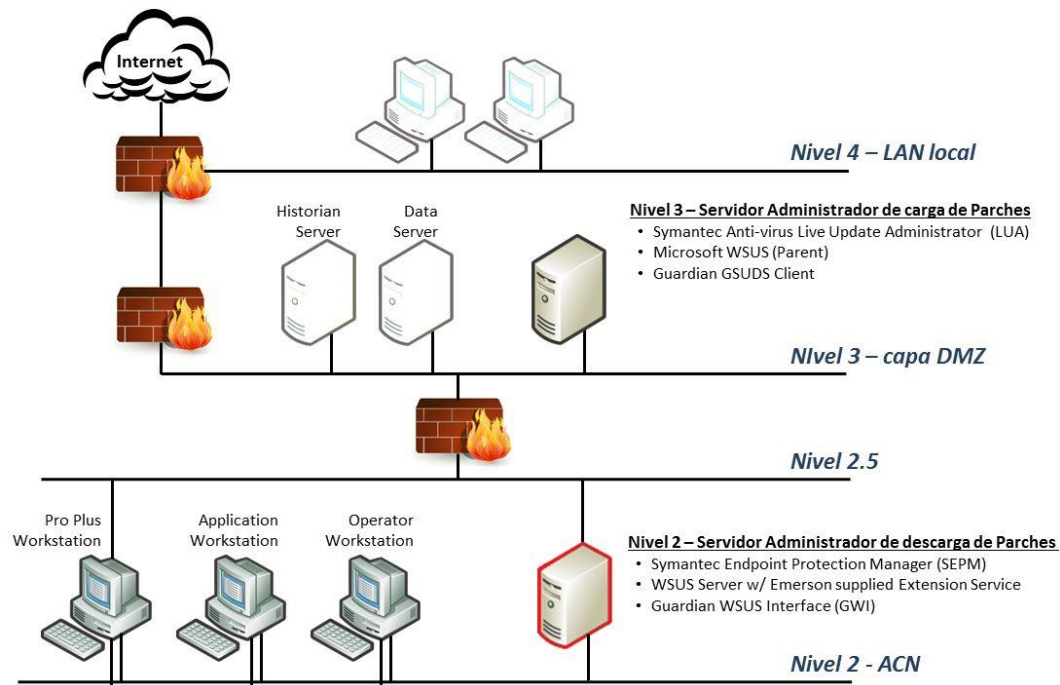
Internet

Nivel 4 – LAN local

Historian Server

Data Server

Nivel 3 – Servidor Administrador de carga de Parches
• Symantec Anti-virus Live Update Administrator (LUA)
• Microsoft WSUS (Parent)
• Guardian GSUDS Client

NIvel 3 – capa DMZ

Nivel 2.5

Pro Plus Workstation

Application Workstation

Operator Workstation

Nivel 2 – Servidor Administrador de descarga de Parches
• Symantec Endpoint Protection Manager (SEPM)
• WSUS Server w/ Emerson supplied Extension Service
• Guardian WSUS Interface (GWI)

Nivel 2 - ACN